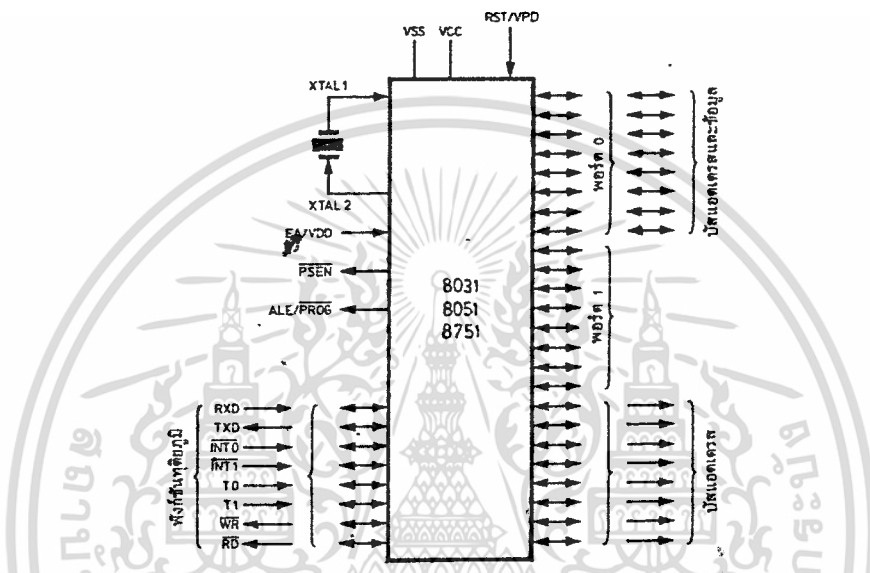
VSS VCC RST/VPD

XTAL 1

XTAL 2

EA/VDD

$\overline{PSEN}$

ALE/$\overline{PROG}$

8031
8051
8751

พอร์ต 0

พอร์ต 1

บัสแอดเดรสและข้อมูล

บัสแอดเดรส

ฟังก์ชันหลักภูมิ

RXD
TXD
$\overline{INT0}$
$\overline{INT1}$
T0
T1
$\overline{WR}$
$\overline{RD}$